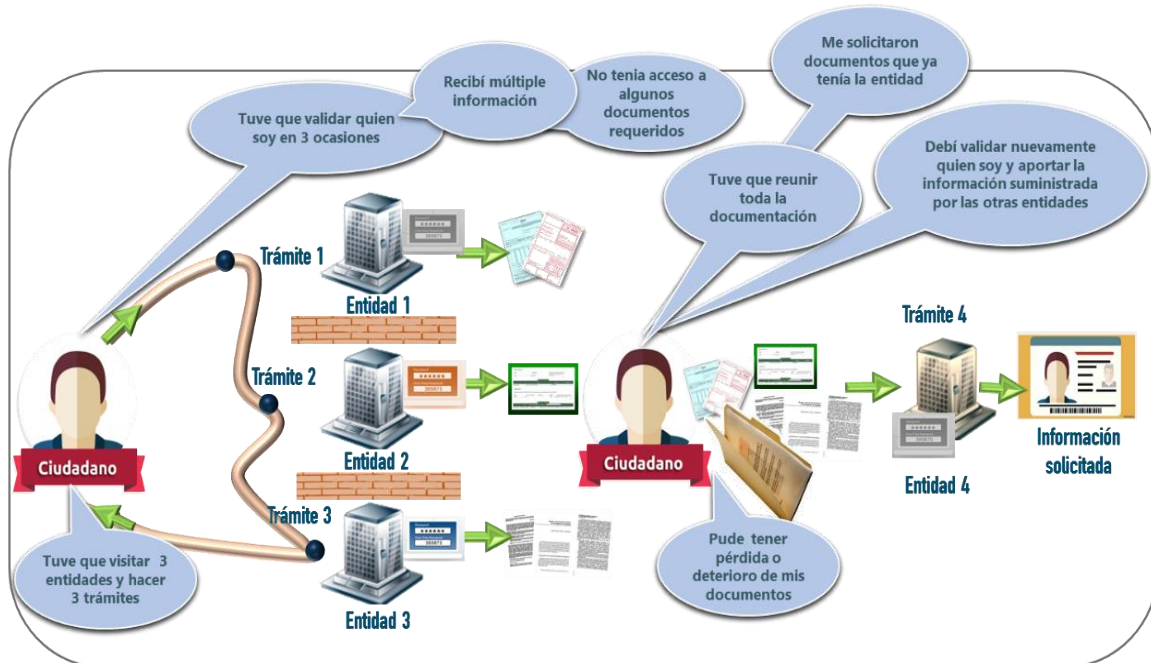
Tuve que validar quien soy en 3 ocasiones

Recibí múltiple información

No tenia acceso a algunos documentos requeridos

Me solicitaron documentos que ya tenía la entidad

Debí validar nuevamente quien soy y aportar la información suministrada por las otras entidades

Tuve que reunir toda la documentación

Trámite 1

Entidad 1

Trámite 2

Entidad 2

Trámite 3

Entidad 3

Ciudadano

Tuve que visitar 3 entidades y hacer 3 trámites

Ciudadano

Pude tener pérdida o deterioro de mis documentos

Trámite 4

Entidad 4

Información solicitada